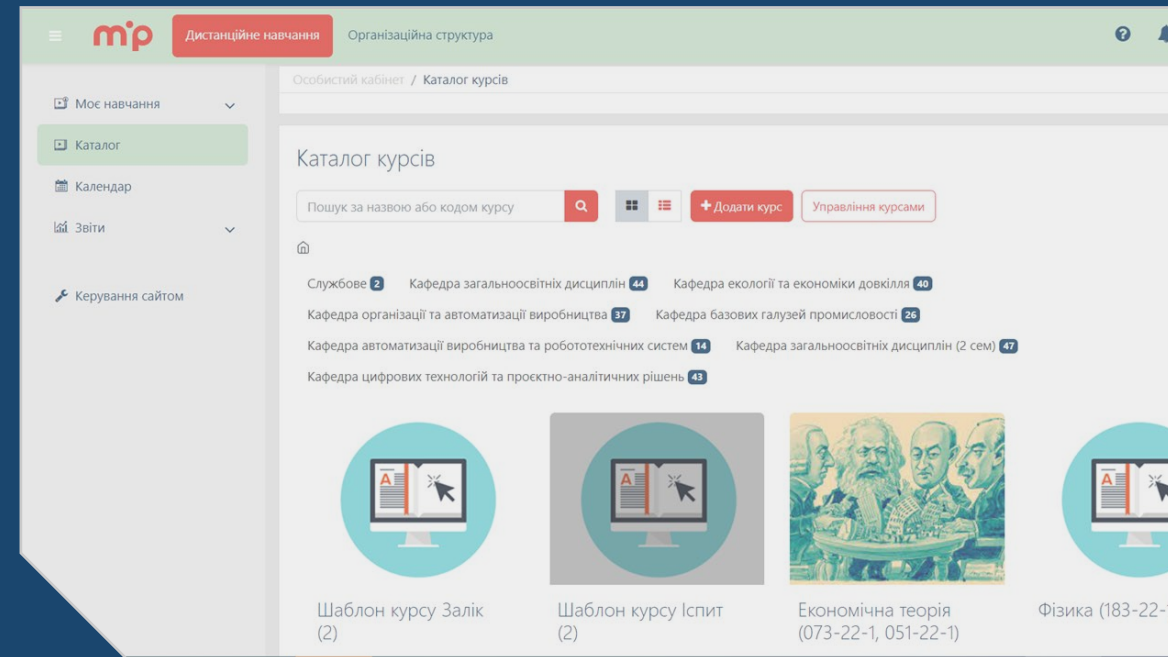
m'p Дистанційне навчання Організаційна структура

Моє навчання
Каталог
Календар
Звіти
Керування сайтом

Особистий кабінет / Каталог курсів

Каталог курсів

Пошук за назвою або кодом курсу

Додати курс Управління курсами

Службове 2 Кафедра загальноосвітніх дисциплін 44 Кафедра екології та економіки довкілля 40
Кафедра організації та автоматизації виробництва 37 Кафедра базових галузей промисловості 26
Кафедра автоматизації виробництва та робототехнічних систем 14 Кафедра загальноосвітніх дисциплін (2 сем) 47
Кафедра цифрових технологій та проєктно-аналітичних рішень 43

Шаблон курсу Залік (2)

Шаблон курсу Іспит (2)

Економічна теорія (073-22-1, 051-22-1)

Фізика (183-22-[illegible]